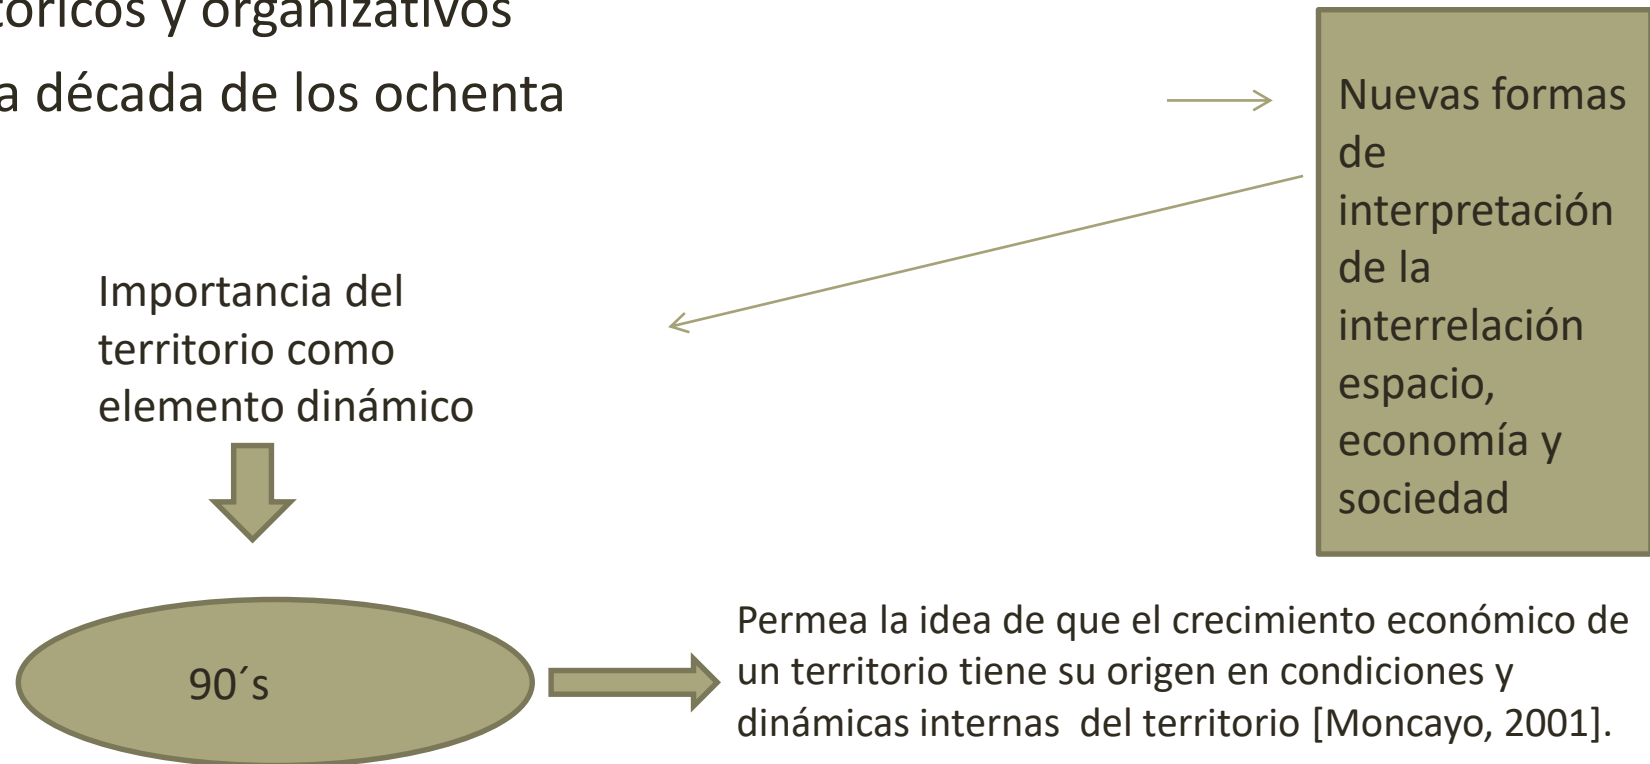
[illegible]tóricos y organizativos
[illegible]a década de los ochenta

Nuevas formas de interpretación de la interrelación espacio, economía y sociedad

Importancia del territorio como elemento dinámico

90´s

Permea la idea de que el crecimiento económico de un territorio tiene su origen en condiciones y dinámicas internas del territorio [Moncayo, 2001].